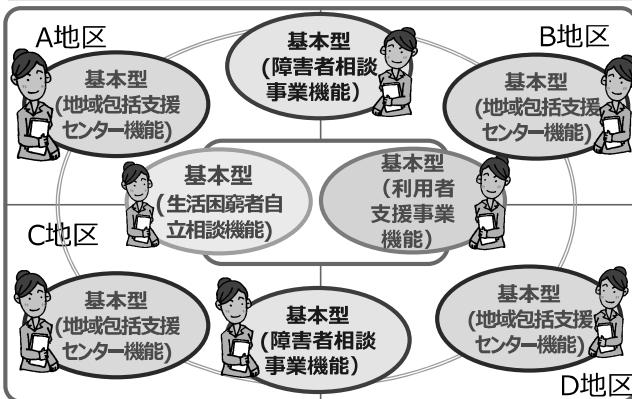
A地区

基本型
(障害者相談事業機能)

B地区

基本型
(地域包括支援センター機能)

基本型
(地域包括支援センター機能)

基本型
(生活困窮者自立相談機能)

基本型
(利用者支援事業機能)

C地区

基本型
(地域包括支援センター機能)

基本型
(障害者相談事業機能)

基本型
(地域包括支援センター機能)

D地区